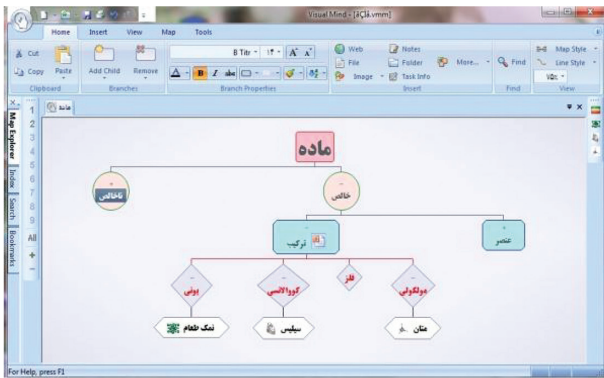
Visual Mind - [ماده.vmm]

Home Insert View Map Tools

Cut Copy Paste Clipboard
Add Child Remove Branches
B Titr 14 Branch Properties
Web File Image Notes Folder Task Info More... Insert
Find Find
Map Style Line Style View

ماده

Map Explorer Index Search Bookmarks
All

1 2 3 4 5 6 7 8 9 10 11 12 13

ماده

ناخالص

خالص

ترکیب

عنصر

یونی

کووالانسی

فلز

مولکولی

نمک طعام

سیلیس

متان

For Help, press F1